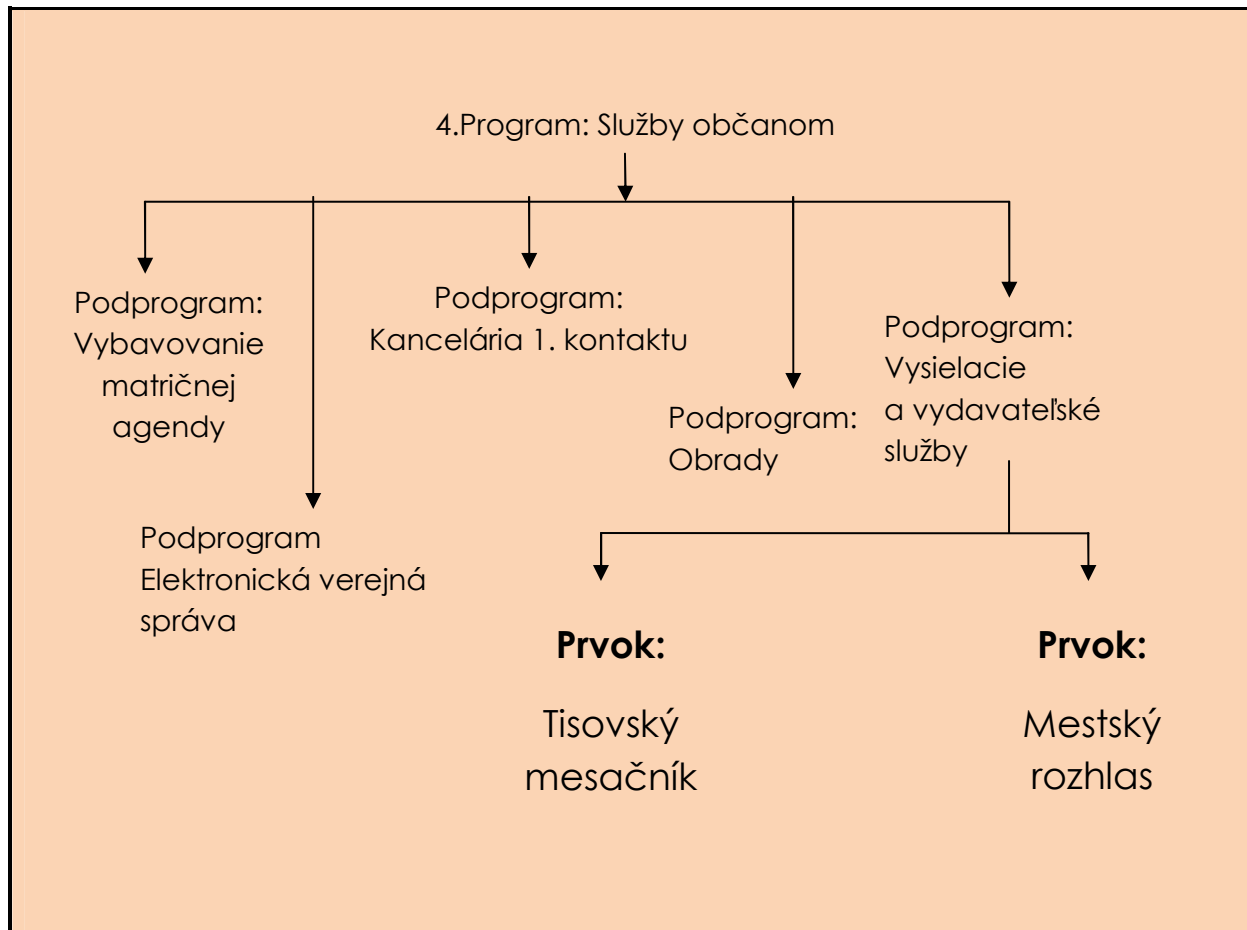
4.Program: Služby občanom

Podprogram: Vybavovanie matričnej agendy

Podprogram: Kancelária 1. kontaktu

Podprogram: Obrady

Podprogram: Vysielacie a vydavateľské služby

Podprogram Elektronická verejná správa

**Prvok:**

Tisovský mesačník

**Prvok:**

Mestský rozhlas